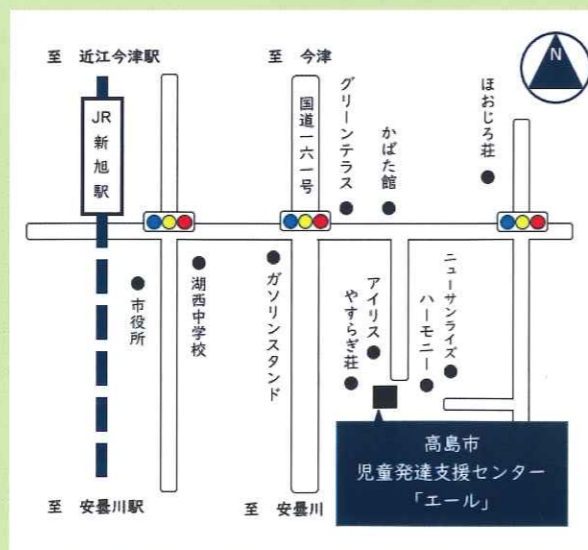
至　近江今津駅

至　今津

N

JR
新
旭
駅

国道一六一号

グリーンテラス

かばた館

ほおじろ荘

市役所

湖西中学校

ガソリンスタンド

アイリス
やすらぎ荘

ニューサンライズ
ハーモニー

高島市
児童発達支援センター
「エール」

至　安曇川駅

至　安曇川